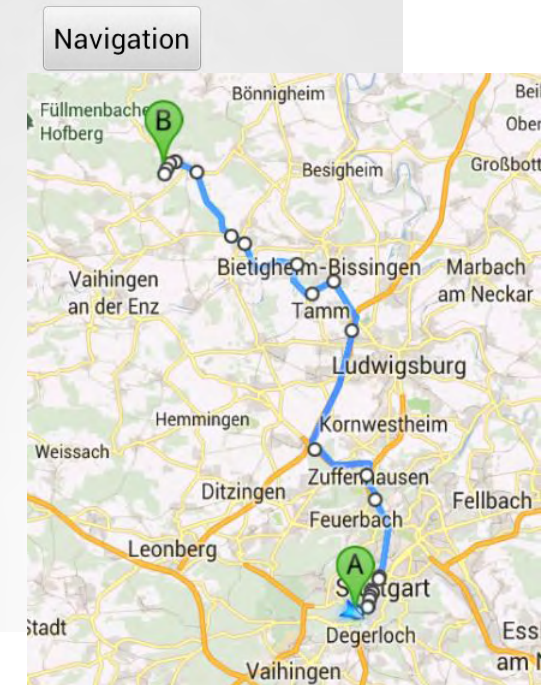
Navigation

Füllmenbacher Hofberg

B

Bönnigheim

Bei

Ober

Großbott

Besigheim

Bietigheim-Bissingen

Marbach am Neckar

Vaihingen an der Enz

Tamm

Ludwigsburg

Hemmingen

Kornwestheim

Weissach

Zuffenhausen

Ditzingen

Fellbach

Feuerbach

Leonberg

A

Stuttgart

tadt

Degerloch

Ess am N

Vaihingen